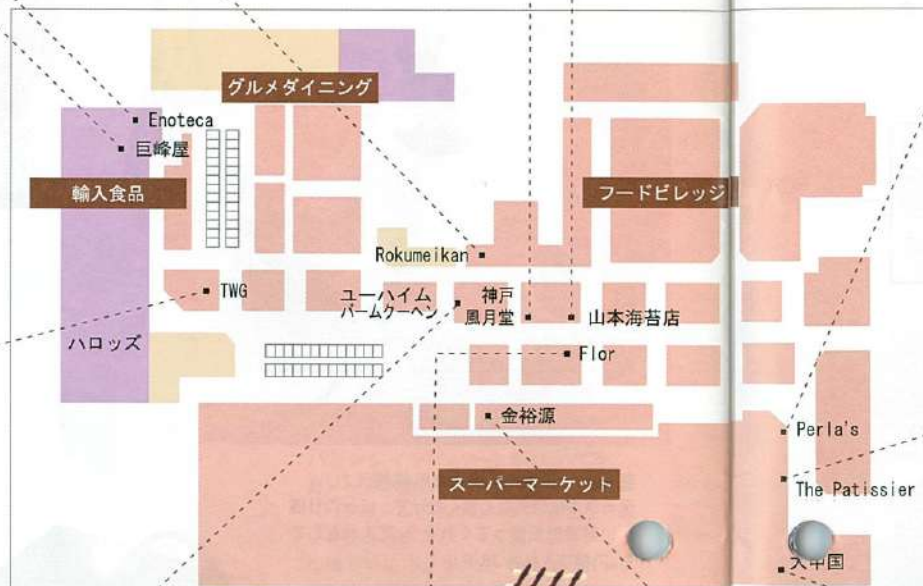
グルメダイニング

Enoteca

巨峰屋

輸入食品

フードビレッジ

Rokumeikan

TWG

ユーハイム バームクーヘン

神戸 風月堂

山本海苔店

ハロッズ

Flor

金裕源

Perla's

スーパーマーケット

The Patissier

大中国